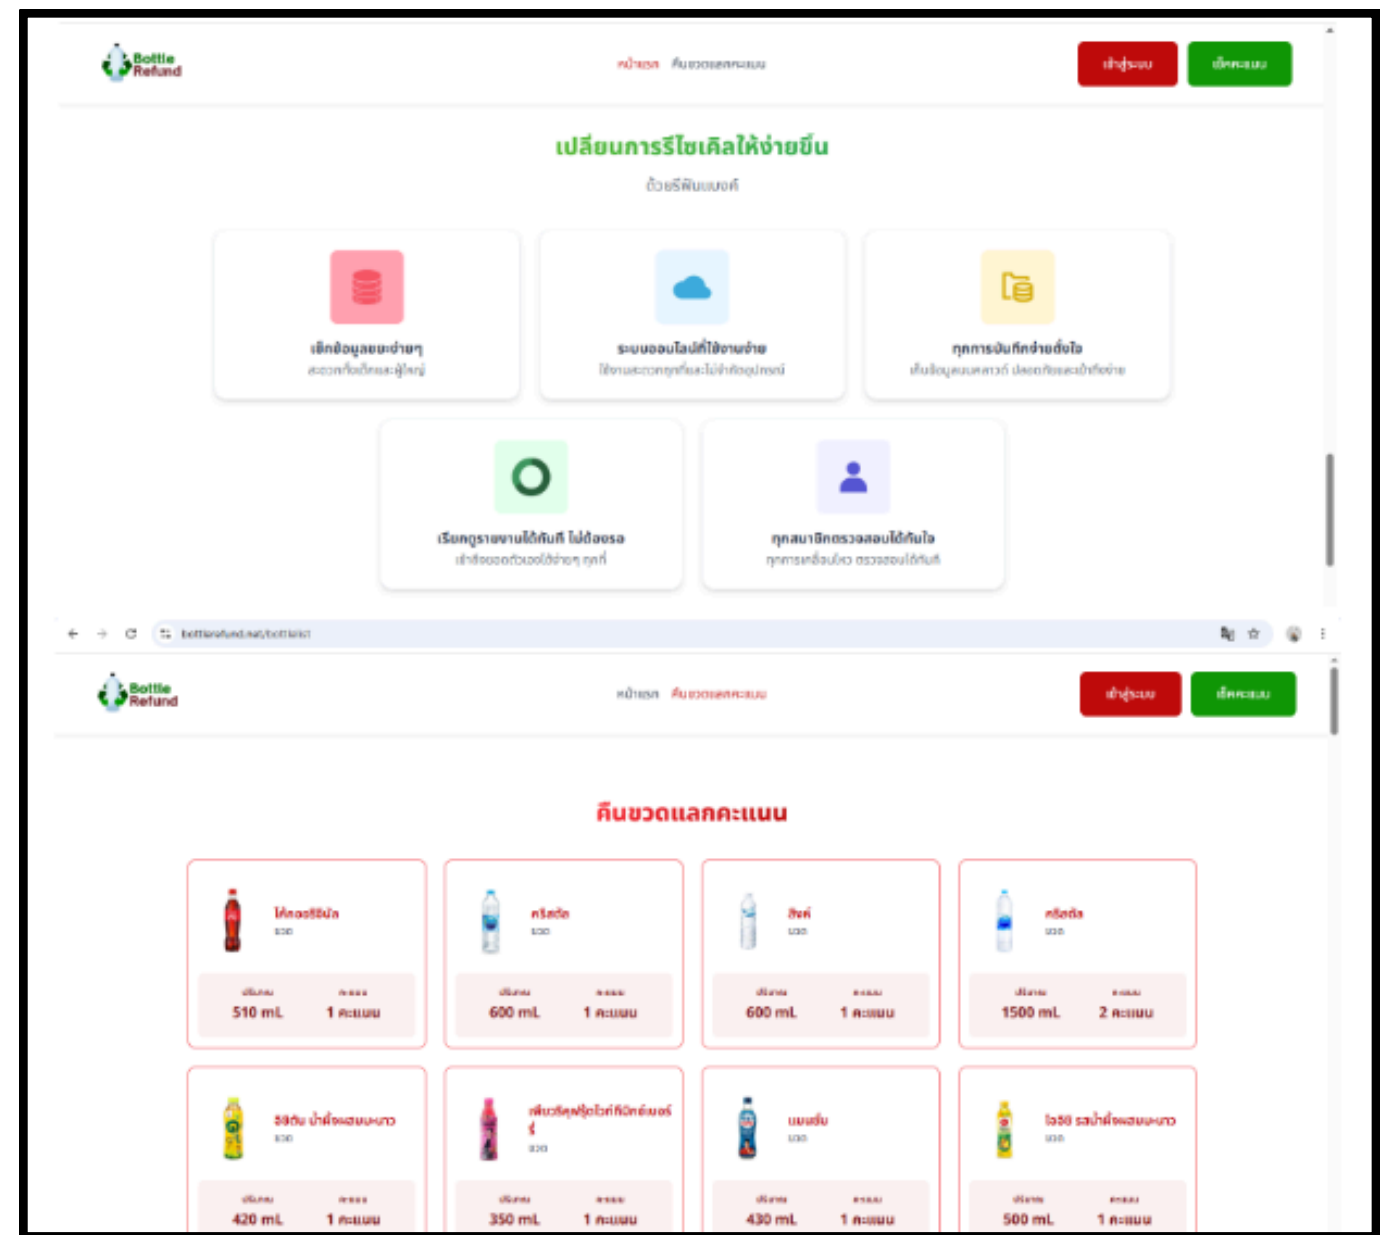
Bottle Refund

หน้าแรก คืนขวดแลกคะแนน

เข้าสู่ระบบ เช็คคะแนน

เปลี่ยนการรีไซเคิลให้ง่ายขึ้น

ด้วยรีฟันแบงค์

เช็กข้อมูลขยะง่ายๆ
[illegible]

ระบบออนไลน์ที่ใช้งานง่าย
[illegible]

ทุกการบันทึกง่ายยิ่งขึ้น
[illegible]

เรียกดูรายงานได้ทันที ไม่ต้องรอ
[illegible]

ทุกสมาชิกตรวจสอบได้ทันใจ
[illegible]

bottlerefund.net/bottlelist

Bottle Refund

หน้าแรก คืนขวดแลกคะแนน

เข้าสู่ระบบ เช็คคะแนน

คืนขวดแลกคะแนน

| โค้กออริจินัล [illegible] | คริสตัล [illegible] | สิงห์ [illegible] | คริสตัล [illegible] |
|---|---|---|---|
| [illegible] 510 mL | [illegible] 600 mL | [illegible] 600 mL | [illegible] 1500 mL |
| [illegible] 1 คะแนน | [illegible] 1 คะแนน | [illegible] 1 คะแนน | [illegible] 2 คะแนน |

| อิชิตัน น้ำผึ้งผสมมะนาว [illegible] | เพียวริคุ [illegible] | แบรนด์ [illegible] | โออิชิ รสน้ำผึ้งผสมมะนาว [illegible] |
|---|---|---|---|
| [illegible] 420 mL | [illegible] 350 mL | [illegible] 430 mL | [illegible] 500 mL |
| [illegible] 1 คะแนน | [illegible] 1 คะแนน | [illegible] 1 คะแนน | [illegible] 1 คะแนน |